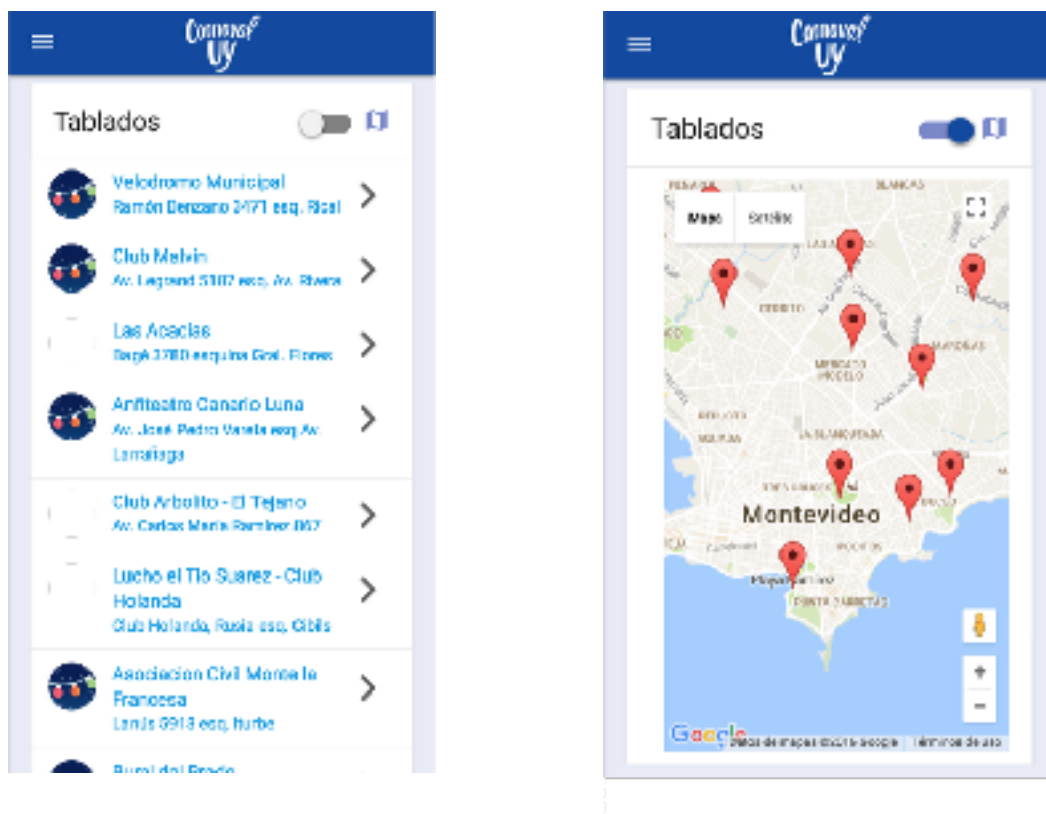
Carnaval UY

Tablados

Velodromo Municipal
Ramón Benzano 2171 esq. Rical

Club Malvin
Av. Legrand 5107 esq. Av. Rivera

Las Acacias
Bagé 3780 esquina Gral. Flores

Anfiteatro Canario Luna
Av. José Pedro Varela esq. Av. Larrañaga

Club Arbolito - El Tejano
Av. Carlos María Ramírez 867

Lucho el Tío Suarez - Club Holanda
Club Holanda, Rusia esq. Cibils

Asociacion Civil Monte le Francesa
Lanús 5918 esq. Iturbe

Rural del Prado

Carnaval UY

Tablados

Mapa Satélite

Montevideo

Google Datos de imágenes ©2018 Google Términos de uso